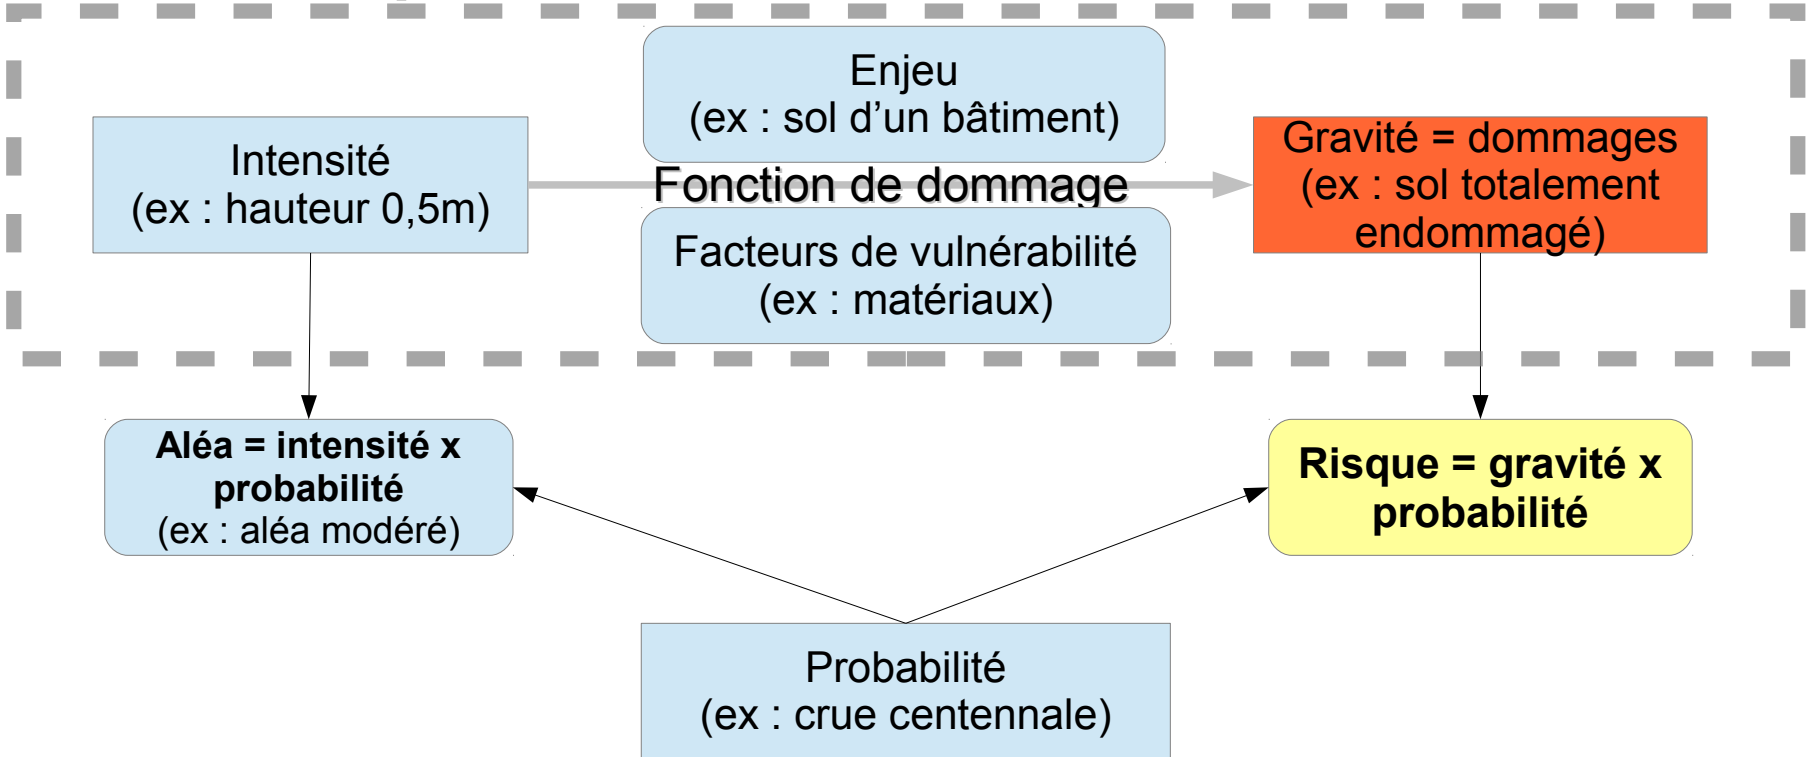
Enjeu
(ex : sol d’un bâtiment)

Intensité
(ex : hauteur 0,5m)

Fonction de dommage

Gravité = dommages
(ex : sol totalement endommagé)

Facteurs de vulnérabilité
(ex : matériaux)

Aléa = intensité x probabilité
(ex : aléa modéré)

Risque = gravité x probabilité

Probabilité
(ex : crue centennale)